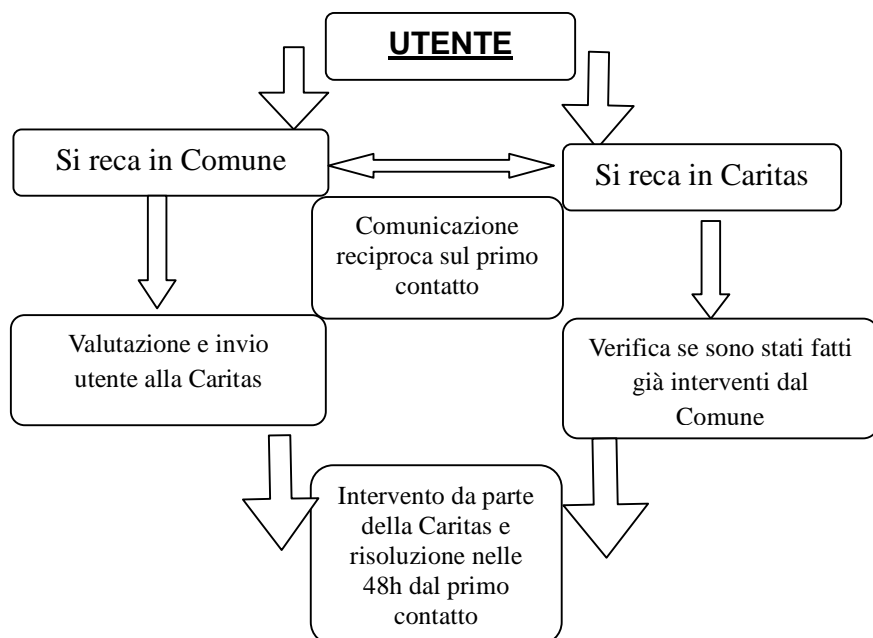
UTENTE

Si reca in Comune

Si reca in Caritas

Comunicazione reciproca sul primo contatto

Valutazione e invio utente alla Caritas

Verifica se sono stati fatti già interventi dal Comune

Intervento da parte della Caritas e risoluzione nelle 48h dal primo contatto